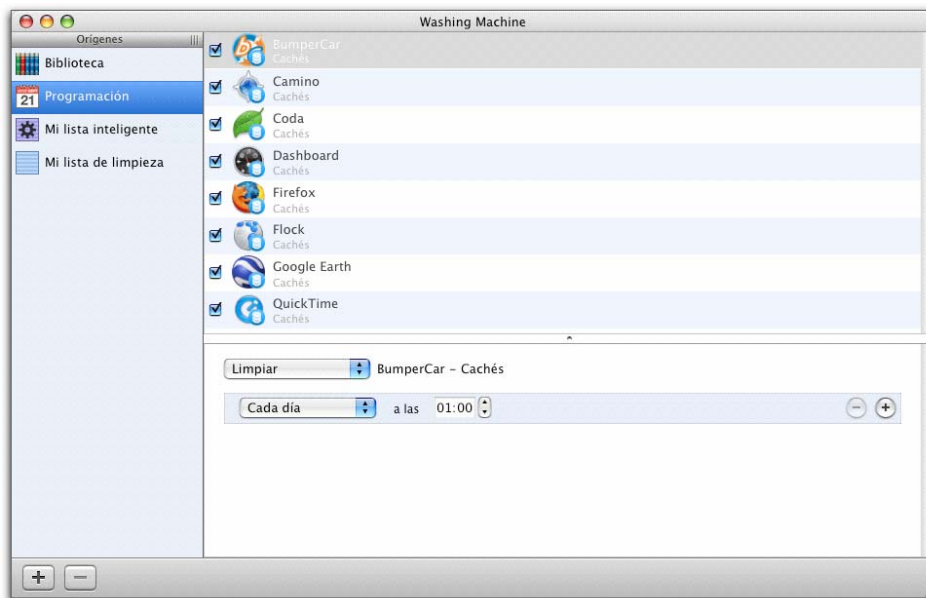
Washing Machine

Orígenes

Biblioteca

21 Programación

Mi lista inteligente

Mi lista de limpieza

BumperCar
Cachés

Camino
Cachés

Coda
Cachés

Dashboard
Cachés

Firefox
Cachés

Flock
Cachés

Google Earth
Cachés

QuickTime
Cachés

Limpiar BumperCar - Cachés

Cada día a las 01:00

+ −